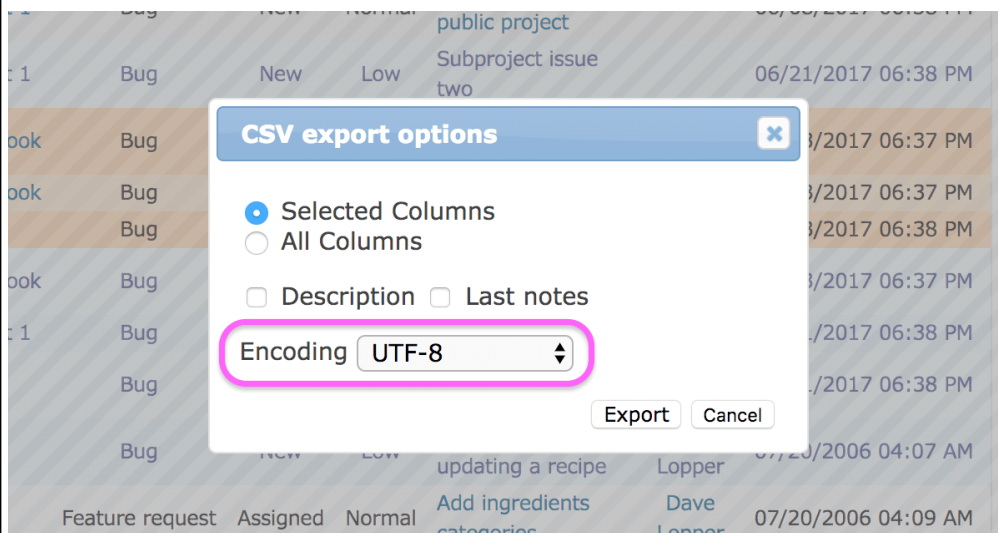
| | Bug | New | Normal | public project | | 06/08/2017 06:38 PM |
|---|---|---|---|---|---|---|
| t 1 | Bug | New | Low | Subproject issue two | | 06/21/2017 06:38 PM |
| ook | Bug | | | | | 3/2017 06:37 PM |
| ook | Bug | | | | | 3/2017 06:37 PM |
| | Bug | | | | | 3/2017 06:38 PM |
| ook | Bug | | | | | 3/2017 06:37 PM |
| t 1 | Bug | | | | | 1/2017 06:38 PM |
| | Bug | | | | | 1/2017 06:38 PM |
| | Bug | New | Low | updating a recipe | Lopper | 07/20/2006 04:07 AM |
| | Feature request | Assigned | Normal | Add ingredients categories | Dave Lopper | 07/20/2006 04:09 AM |

CSV export options

Selected Columns
All Columns

Description Last notes

Encoding UTF-8

Export Cancel